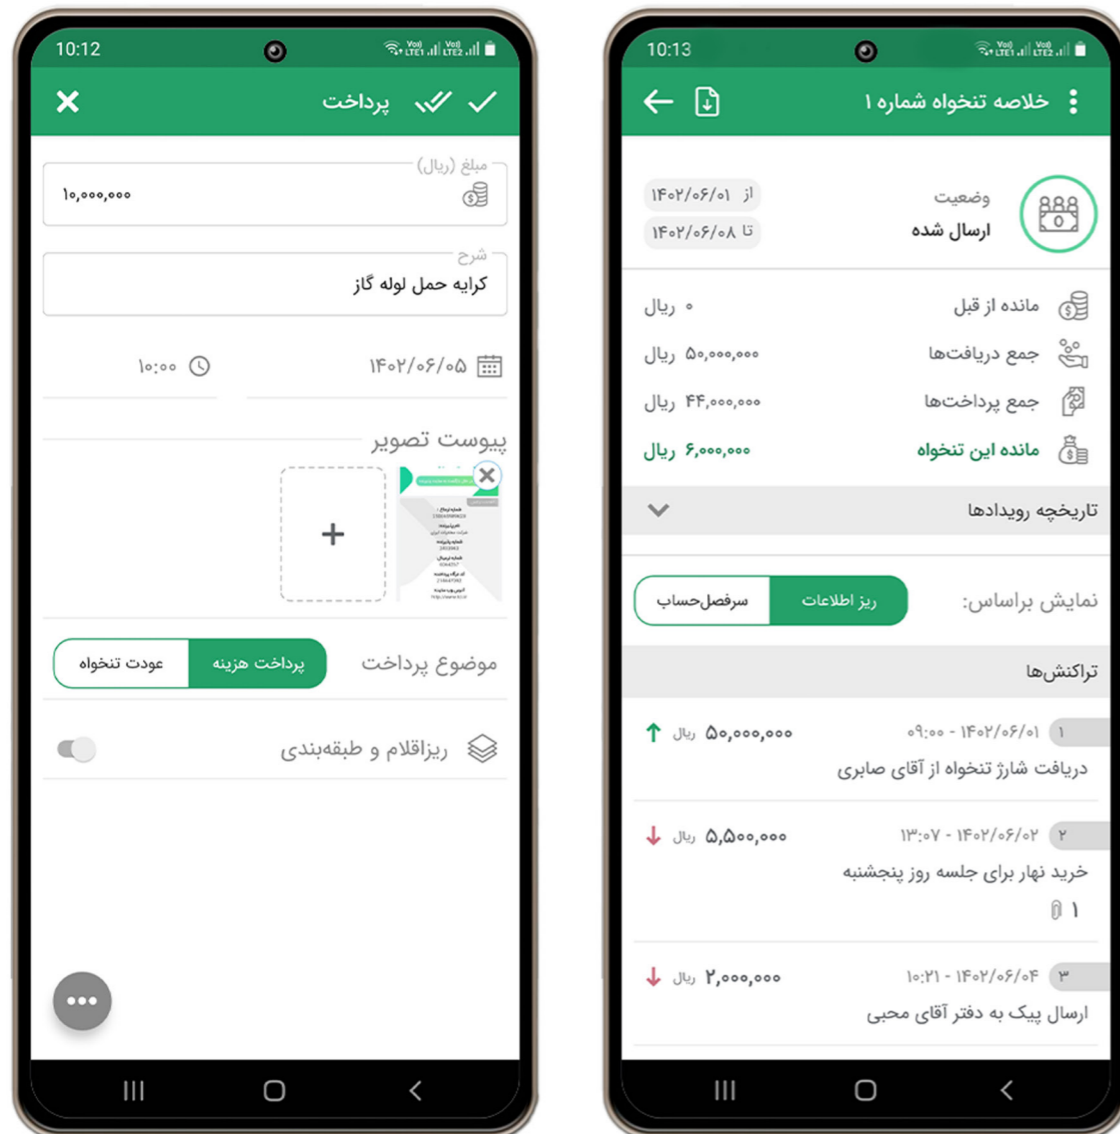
10:12

پرداخت

مبلغ (ریال)
۱۰,۰۰۰,۰۰۰

شرح
کرایه حمل لوله گاز

۱۴۰۲/۰۶/۰۵
۱۰:۰۰

پیوست تصویر

+

موضوع پرداخت
پرداخت هزینه
عودت تنخواه

ریزاقلام و طبقه‌بندی

10:13

خلاصه تنخواه شماره ۱

وضعیت
ارسال شده

از ۱۴۰۲/۰۶/۰۱
تا ۱۴۰۲/۰۶/۰۸

مانده از قبل
۰ ریال

جمع دریافت‌ها
۵۰,۰۰۰,۰۰۰ ریال

جمع پرداخت‌ها
۴۴,۰۰۰,۰۰۰ ریال

مانده این تنخواه
۶,۰۰۰,۰۰۰ ریال

تاریخچه رویدادها

نمایش براساس:
ریز اطلاعات
سرفصل‌حساب

تراکنش‌ها

۱ ۱۴۰۲/۰۶/۰۱ - ۰۹:۰۰
۵۰,۰۰۰,۰۰۰ ریال
دریافت شارژ تنخواه از آقای صابری

۲ ۱۴۰۲/۰۶/۰۲ - ۱۳:۰۷
۵,۵۰۰,۰۰۰ ریال
خرید نهار برای جلسه روز پنجشنبه
۱

۳ ۱۴۰۲/۰۶/۰۴ - ۱۰:۲۱
۲,۰۰۰,۰۰۰ ریال
ارسال پیک به دفتر آقای محبی